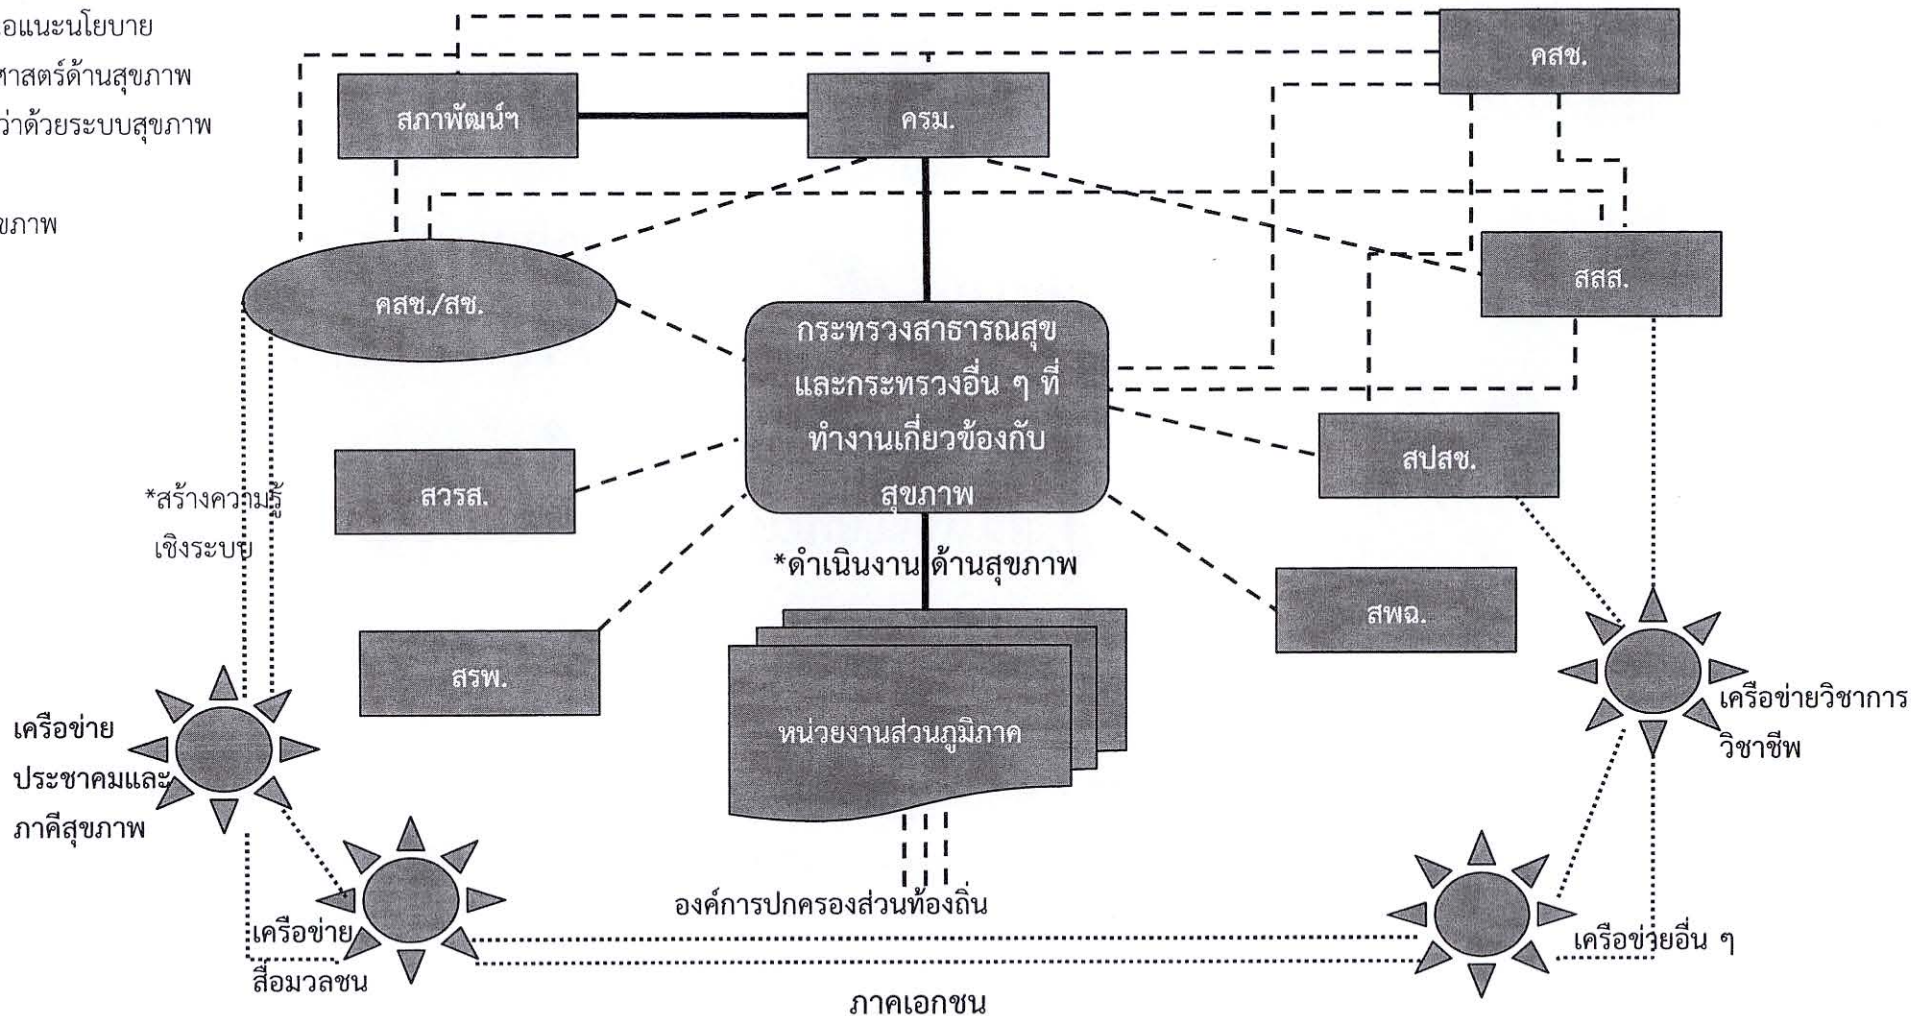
อแนะนโยบาย
ศาสตร์ด้านสุขภาพ
ว่าด้วยระบบสุขภาพ

ขภาพ

คสช.

สภาพัฒน์ฯ

ครม.

สสส.

คสช./สช.

กระทรวงสาธารณสุข และกระทรวงอื่น ๆ ที่ทำงานเกี่ยวข้องกับสุขภาพ

สปสช.

สวรส.

*สร้างความรู้ เชิงระบบ

*ดำเนินงาน ด้านสุขภาพ

สพฉ.

สรพ.

หน่วยงานส่วนภูมิภาค

เครือข่ายวิชาการ วิชาชีพ

เครือข่าย ประชาคมและภาคีสุขภาพ

องค์การปกครองส่วนท้องถิ่น

เครือข่าย สื่อมวลชน

เครือข่ายอื่น ๆ

ภาคเอกชน